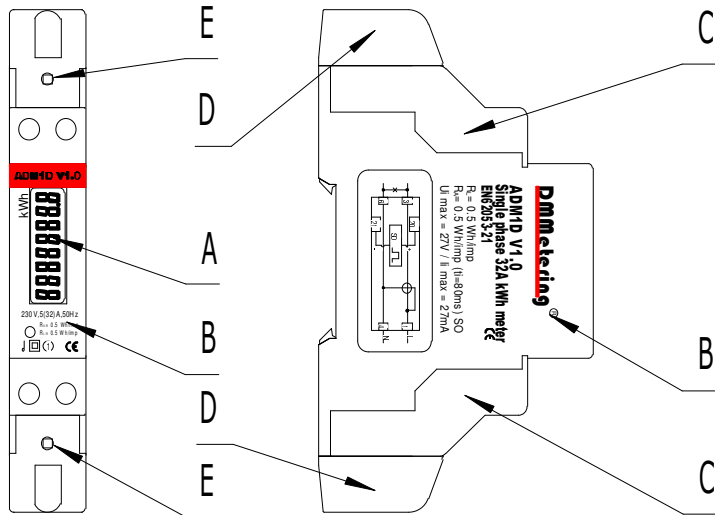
E

D

ADM1D V1.0

kWh

88888888

A

230 V,5(32)A,50Hz

$R_{LO}$ 0.5 Wh/imp

$R_{LO}$ 0.5 Wh/imp

CE

B

D

E

C

DMMetering

ADM1D V1.0

Single phase 32A kWh meter

EN62053-21

$R_L$ = 0.5 Wh/imp

$R_{lo}$ = 0.5 Wh/imp (ti=80ms) SO

Ui max = 27V / Ii max = 27mA

CE

B

C